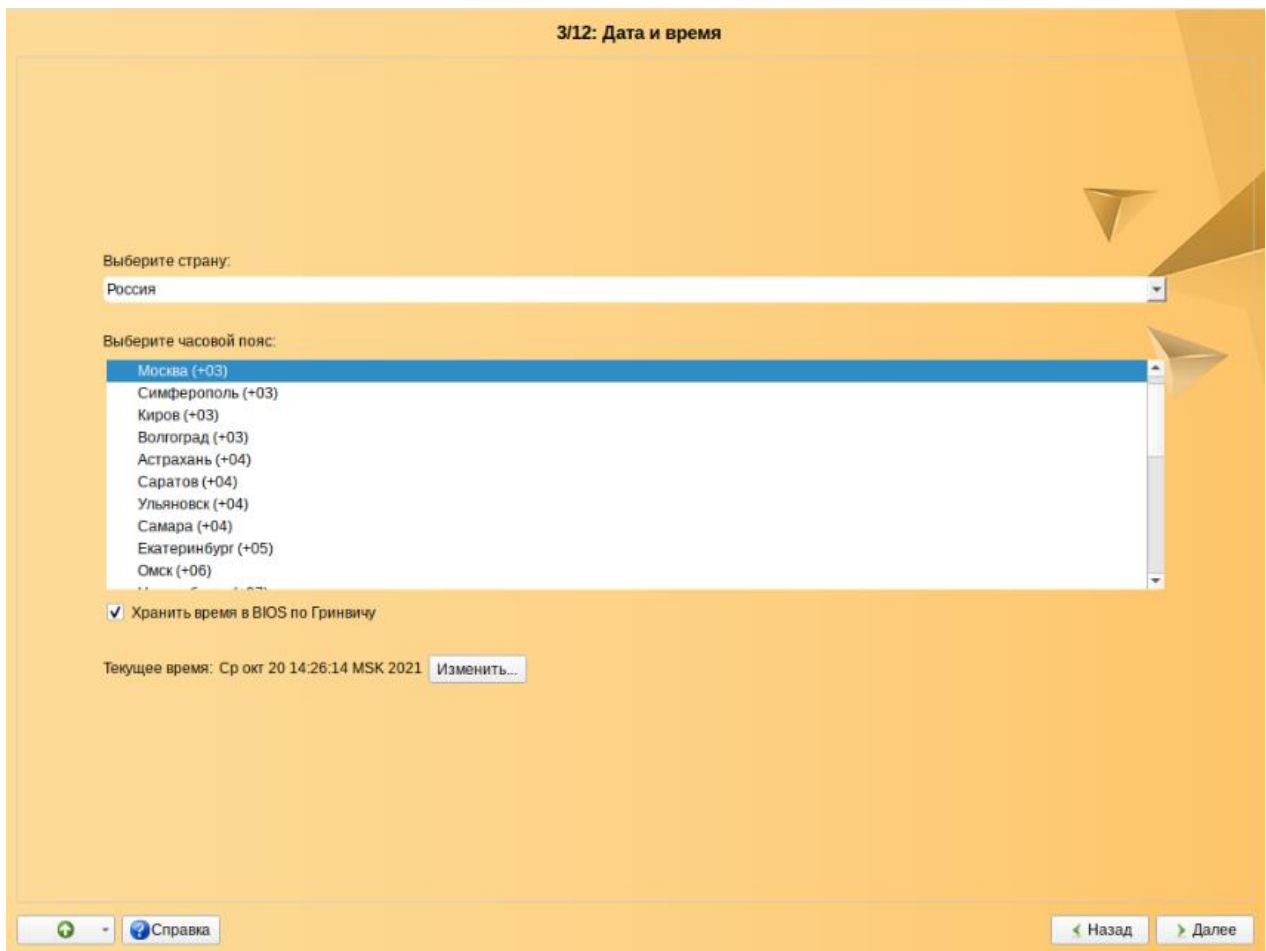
3/12: Дата и время

Выберите страну:

Россия

Выберите часовой пояс:

Москва (+03)
Симферополь (+03)
Киров (+03)
Волгоград (+03)
Астрахань (+04)
Саратов (+04)
Ульяновск (+04)
Самара (+04)
Екатеринбург (+05)
Омск (+06)
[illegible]

✓ Хранить время в BIOS по Гринвичу

Текущее время: Ср окт 20 14:26:14 MSK 2021 Изменить...

Справка

Назад Далее